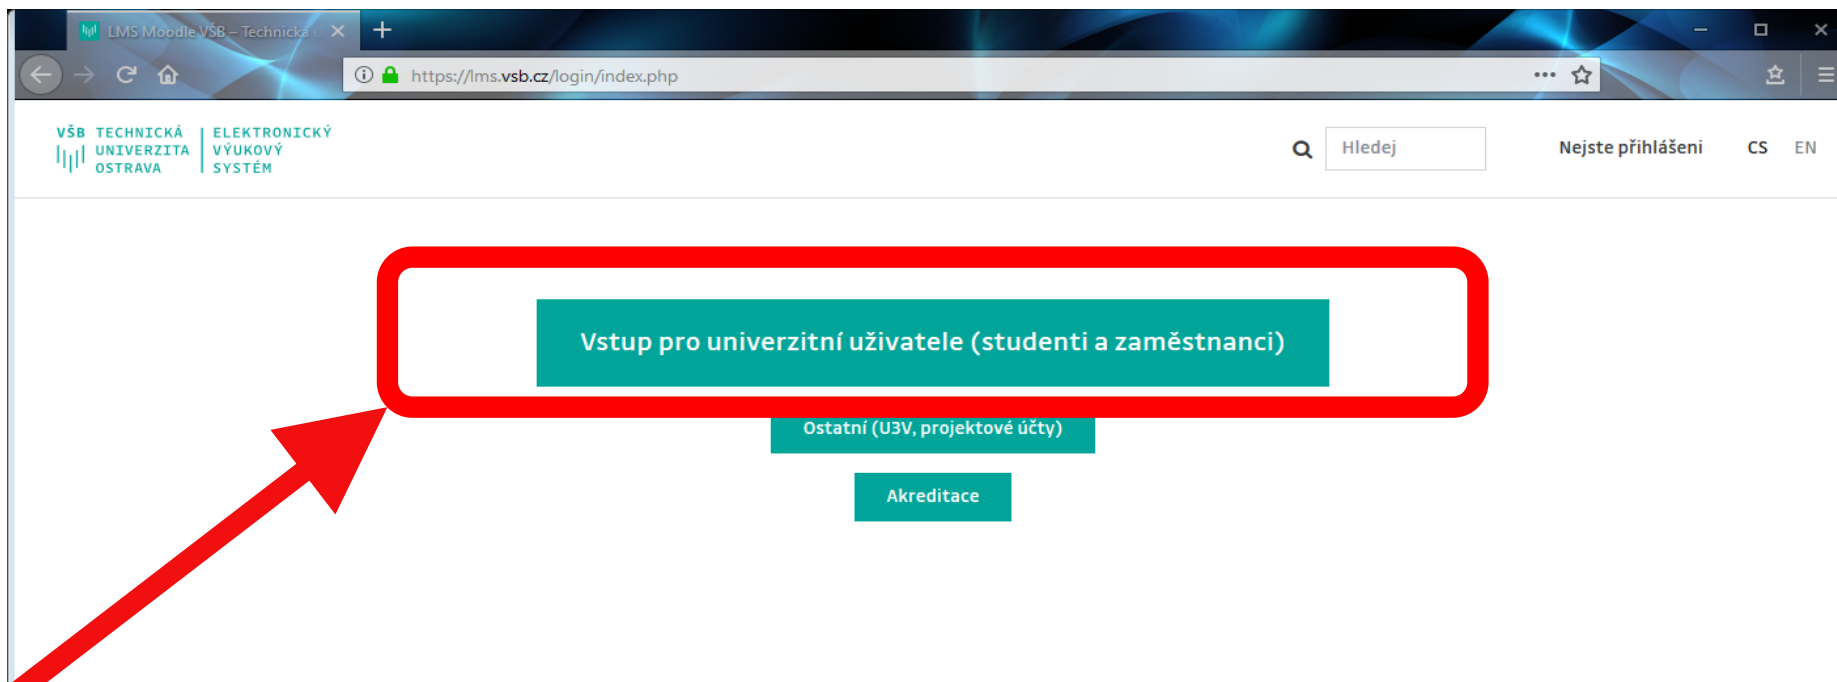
LMS Moodle VŠB – Technická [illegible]

https://lms.vsb.cz/login/index.php

VŠB TECHNICKÁ UNIVERZITA OSTRAVA

ELEKTRONICKÝ VÝUKOVÝ SYSTÉM

Hledej

Nejste přihlášeni

CS EN

Vstup pro univerzitní uživatele (studenti a zaměstnanci)

Ostatní (U3V, projektové účty)

Akreditace